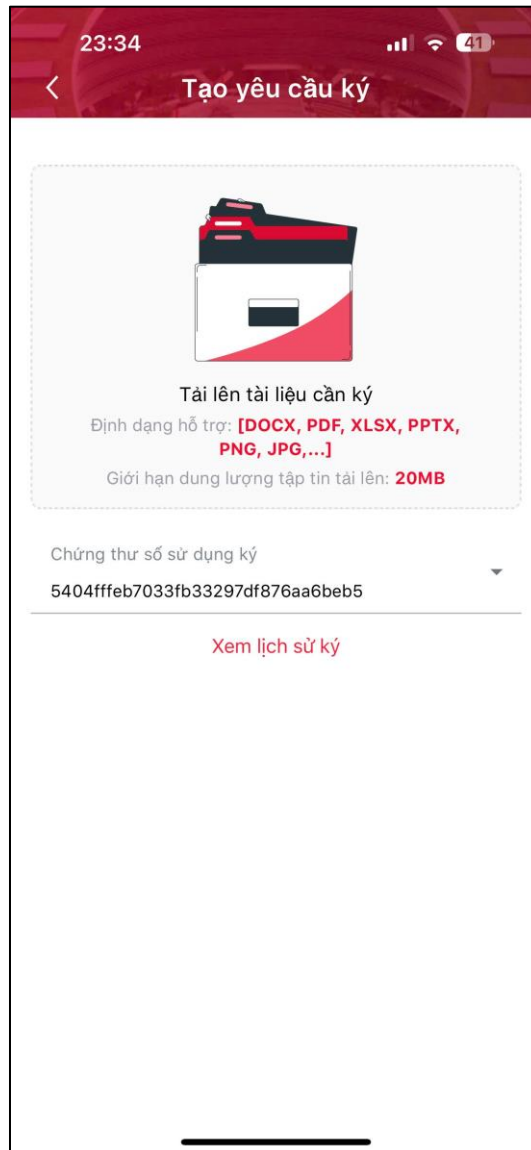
23:34

41

<

Tạo yêu cầu ký

Tải lên tài liệu cần ký

Định dạng hỗ trợ: [DOCX, PDF, XLSX, PPTX, PNG, JPG,...]

Giới hạn dung lượng tập tin tải lên: 20MB

Chứng thư số sử dụng ký

5404fffeb7033fb33297df876aa6beb5

Xem lịch sử ký